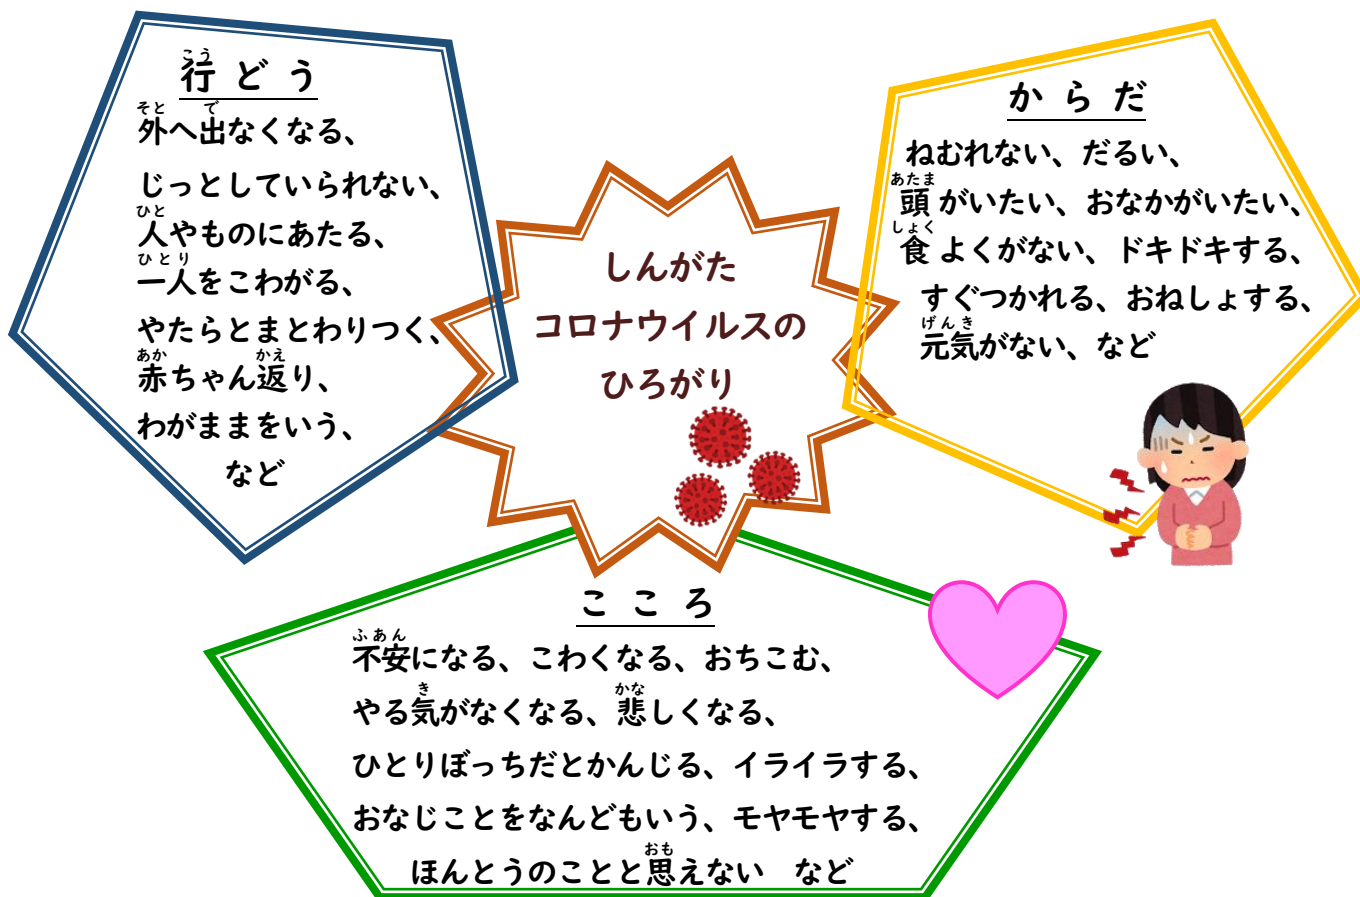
こう
行どう
そと で
外へ出なくなる、
じっとしていられない、
ひと
人やものにあたる、
ひとり
一人をこわがる、
やたらとまとわりつく、
あか かえ
赤ちゃん返り、
わがままをいう、
など

しんがた
コロナウイルスの
ひろがり

からだ
ねむれない、だるい、
あたま
頭がいたい、おなかがいたい、
しょく
食よくがない、ドキドキする、
すぐつかれる、おねしょする、
げんき
元気がない、など

こころ
ふあん
不安になる、こわくなる、おちこむ、
き かな
やる気がなくなる、悲しくなる、
ひとりぼっちだとかんじる、イライラする、
おなじことをなんどもいう、モヤモヤする、
おも
ほんとうのことと思えない　など